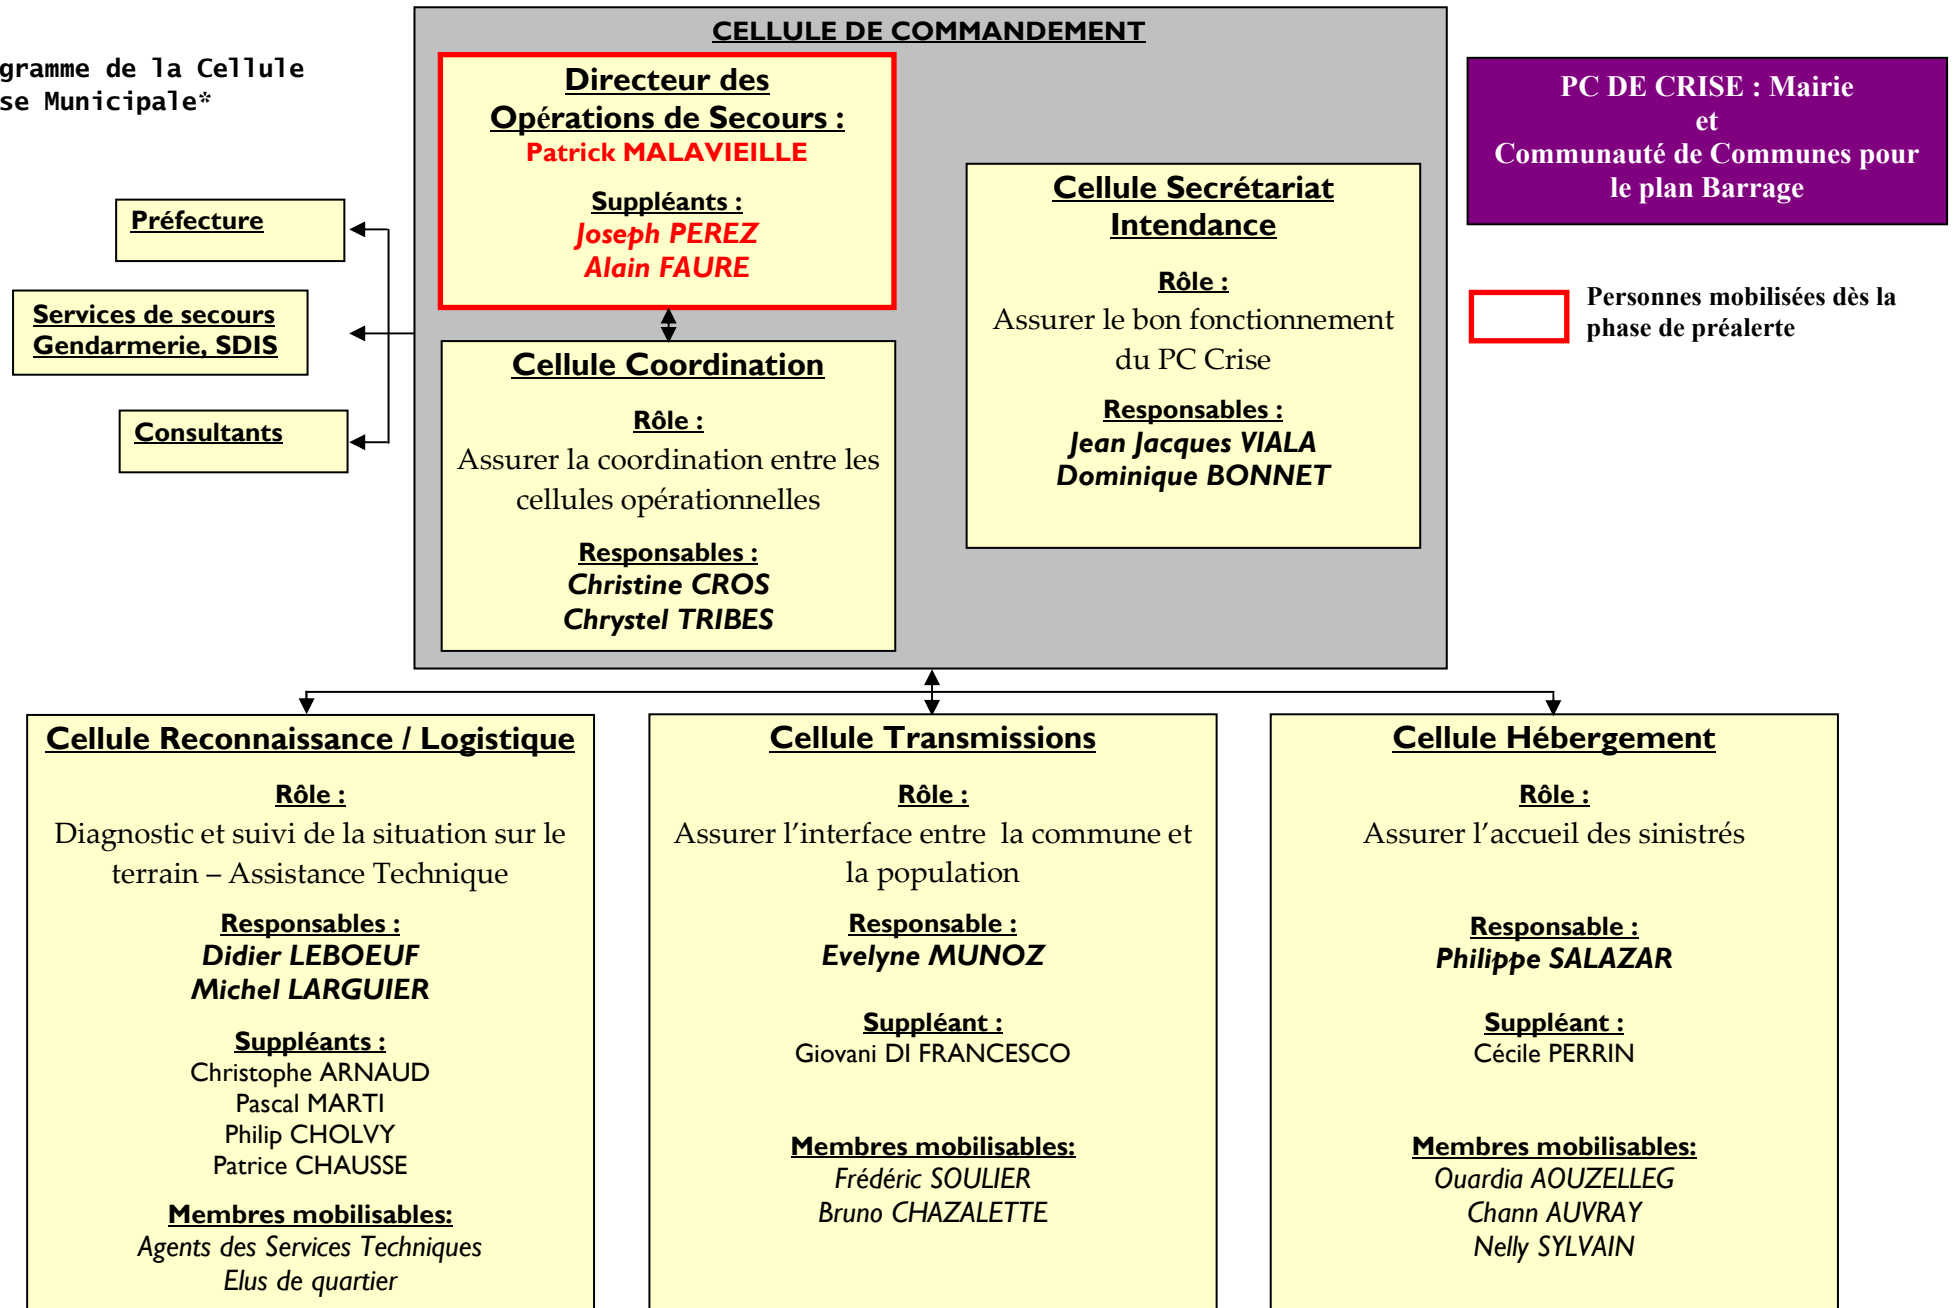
gramme de la Cellule
se Municipale*

Préfecture

Services de secours
Gendarmerie, SDIS

Consultants

CELLULE DE COMMANDEMENT

Directeur des Opérations de Secours :
Patrick MALAVIEILLE

Suppléants :
Joseph PEREZ
Alain FAURE

Cellule Coordination

Rôle :
Assurer la coordination entre les cellules opérationnelles

Responsables :
Christine CROS
Chrystel TRIBES

Cellule Secrétariat Intendance

Rôle :
Assurer le bon fonctionnement du PC Crise

Responsables :
Jean Jacques VIALA
Dominique BONNET

PC DE CRISE : Mairie
et
Communauté de Communes pour le plan Barrage

Personnes mobilisées dès la phase de préalerte

Cellule Reconnaissance / Logistique

Rôle :
Diagnostic et suivi de la situation sur le terrain – Assistance Technique

Responsables :
Didier LEBOEUF
Michel LARGUIER

Suppléants :
Christophe ARNAUD
Pascal MARTI
Philip CHOLVY
Patrice CHAUSSE

Membres mobilisables:
Agents des Services Techniques
Elus de quartier

Cellule Transmissions

Rôle :
Assurer l'interface entre la commune et la population

Responsable :
Evelyne MUNOZ

Suppléant :
Giovani DI FRANCESCO

Membres mobilisables:
Frédéric SOULIER
Bruno CHAZALETTE

Cellule Hébergement

Rôle :
Assurer l'accueil des sinistrés

Responsable :
Philippe SALAZAR

Suppléant :
Cécile PERRIN

Membres mobilisables:
Ouardia AOUZELLEG
Chann AUVRAY
Nelly SYLVAIN